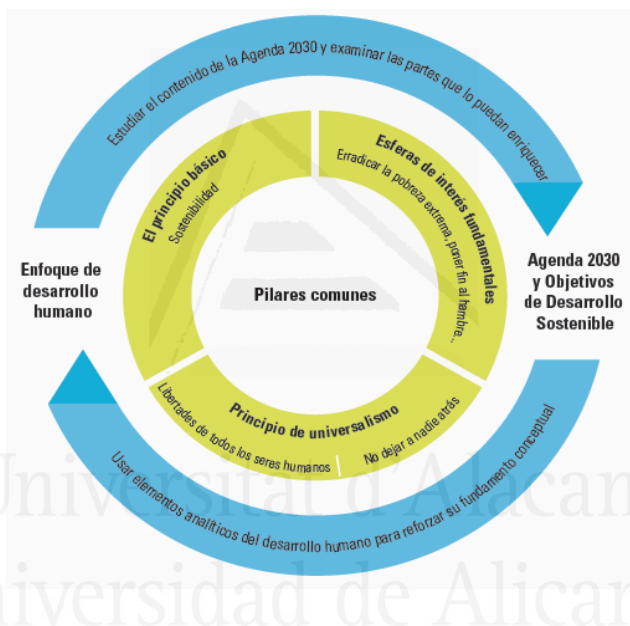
Estudiar el contenido de la Agenda 2030 y examinar las partes que lo puedan enriquecer

Enfoque de desarrollo humano

Agenda 2030 y Objetivos de Desarrollo Sostenible

El principio básico
Sostenibilidad

Esferas de interés fundamentales
Erradicar la pobreza extrema, poner fin al hambre...

Pilares comunes

Principio de universalismo
Libertades de todos los seres humanos
No dejar a nadie atrás

Usar elementos analíticos del desarrollo humano para reforzar su fundamento conceptual

Universitat d'Alacant
Universidad de Alicante